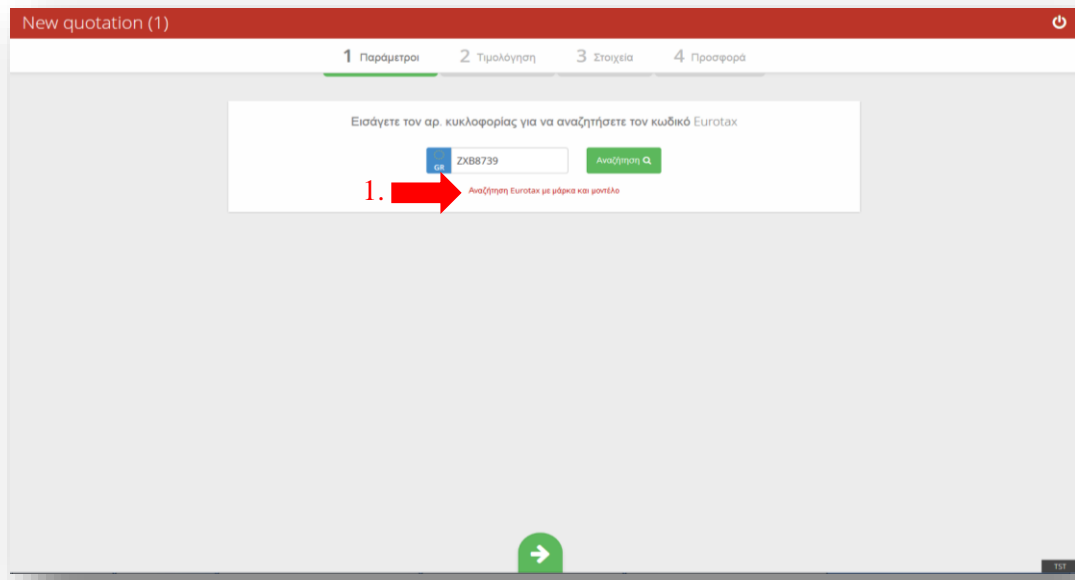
New quotation (1)

1 Παράμετροι 2 Τιμολόγηση 3 Στοιχεία 4 Προσφορά

Εισάγετε τον αρ. κυκλοφορίας για να αναζητήσετε τον κωδικό Eurotax

GR ZXB8739 Αναζήτηση

1. Αναζήτηση Eurotax με μάρκα και μοντέλο

TST